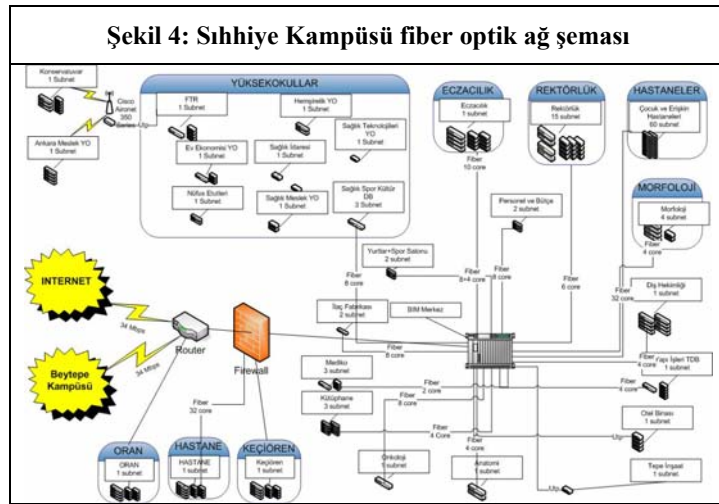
Şekil 4: Sıhhiye Kampüsü fiber optik ağ şeması

Konservatuvar
1 Subnet

Cisco Aironet 350 Series

Ankara Meslek YO
1 Subnet

YÜKSEKOKULLAR

FTR
1 Subnet

Hemşirelik YO
1 Subnet

Ev Ekonomisi YO
1 Subnet

Sağlık Teknolojileri YO
1 Subnet

Sağlık İdaresi
1 Subnet

Nüfus Etütleri
1 Subnet

Sağlık Meslek YO
1 Subnet

Sağlık Spor Kültür DB
3 Subnet

ECZACILIK

Eczacılık
1 Subnet

Fiber
10 core

REKTÖRLÜK

Rektörlük
15 subnet

HASTANELER

Çocuk ve Erişkin Hastaneleri
60 subnet

MORFOLOJİ

Morfoloji
4 subnet

Fiber
4 core

Personel ve Bütçe
2 subnet

Yurtlar+Spor Salonu
2 subnet

Fiber
8 core

Fiber
8+4 core

Fiber
8 core

Fiber
6 core

Fiber
32 core

Diş Hekimliği
1 subnet

INTERNET

34 Mbps

Router

Firewall

İlaç Fabrikası
2 subnet

BİM Merkez

Fiber
8 core

Beytepe Kampüsü

34 Mbps

Mediko
3 subnet

Yapı İşleri TDB
1 subnet

Fiber
4 core

Fiber
2 core

Fiber
4 core

Kütüphane
3 subnet

Fiber
8 core

Fiber
32 core

Fiber
4 Core

Otel Binası
1 subnet

Onkoloji
1 subnet

Fiber
4 core

Anatomi
1 subnet

Tepe İnşaat
1 subnet

ORAN

ORAN
1 subnet

HASTANE

HASTANE
1 subnet

KEÇİÖREN

Keçiören
1 subnet